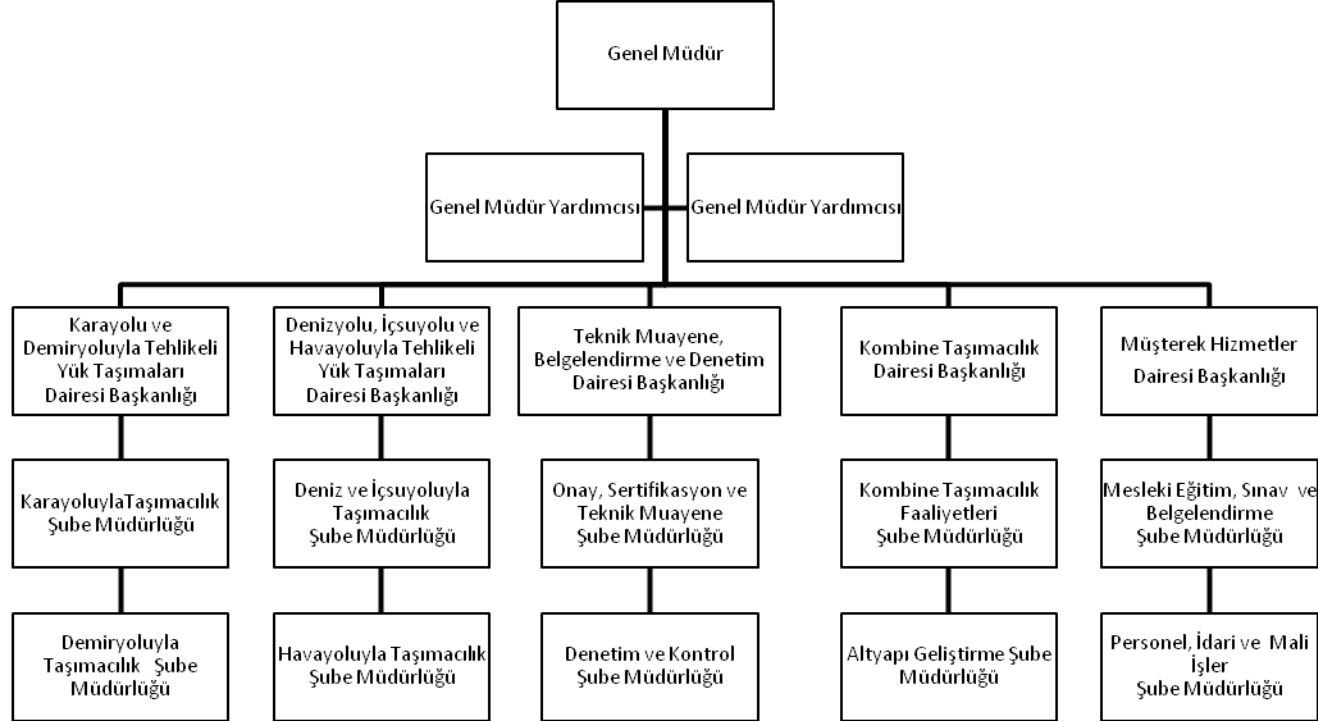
Genel Müdür

Genel Müdür Yardımcısı

Genel Müdür Yardımcısı

Karayolu ve Demiryoluyla Tehlikeli Yük Taşımaları Dairesi Başkanlığı

KarayoluylaTaşımacılık Şube Müdürlüğü

Demiryoluyla Taşımacılık Şube Müdürlüğü

Denizyolu, İçsuyolu ve Havayoluyla Tehlikeli Yük Taşımaları Dairesi Başkanlığı

Deniz ve İçsuyoluyla Taşımacılık Şube Müdürlüğü

Havayoluyla Taşımacılık Şube Müdürlüğü

Teknik Muayene, Belgelendirme ve Denetim Dairesi Başkanlığı

Onay, Sertifikasyon ve Teknik Muayene Şube Müdürlüğü

Denetim ve Kontrol Şube Müdürlüğü

Kombine Taşımacılık Dairesi Başkanlığı

Kombine Taşımacılık Faaliyetleri Şube Müdürlüğü

Altyapı Geliştirme Şube Müdürlüğü

Müşterek Hizmetler Dairesi Başkanlığı

Mesleki Eğitim, Sınav ve Belgelendirme Şube Müdürlüğü

Personel, İdari ve Mali İşler Şube Müdürlüğü